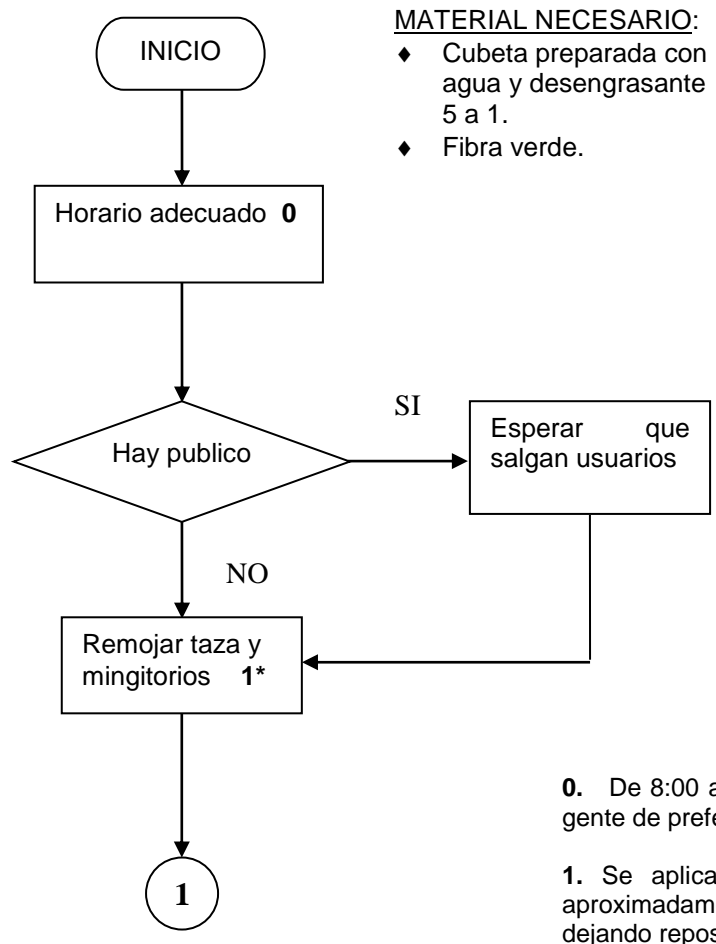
INICIO

MATERIAL NECESARIO:
♦ Cubeta preparada con agua y desengrasante 5 a 1.
♦ Fibra verde.

Horario adecuado **0**

Hay publico

SI

Esperar que salgan usuarios

NO

Remojar taza y mingitorios **1***

1

**0.** De 8:00 a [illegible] gente de prefe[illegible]

**1.** Se aplica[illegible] aproximadam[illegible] dejando repos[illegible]